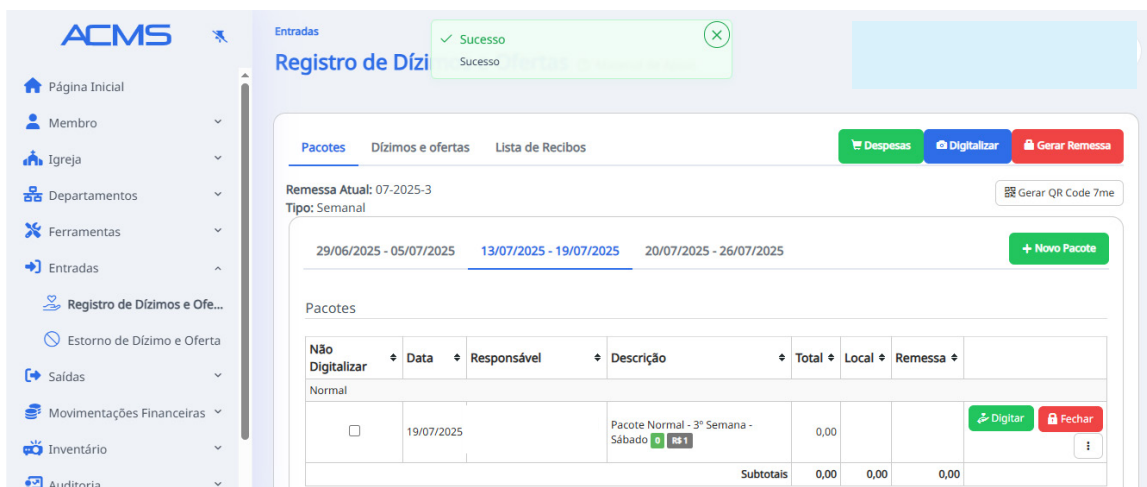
ACMS

Página Inicial
Membro
Igreja
Departamentos
Ferramentas
Entradas
Registro de Dízimos e Ofe...
Estorno de Dízimo e Oferta
Saídas
Movimentações Financeiras
Inventário
Auditoria

Entradas
Registro de Dízi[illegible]

✓ Sucesso
Sucesso

Pacotes | Dízimos e ofertas | Lista de Recibos

Despesas | Digitalizar | Gerar Remessa

Remessa Atual: 07-2025-3
Tipo: Semanal

Gerar QR Code 7me

29/06/2025 - 05/07/2025 | 13/07/2025 - 19/07/2025 | 20/07/2025 - 26/07/2025

+ Novo Pacote

Pacotes

| Não Digitalizar | Data | Responsável | Descrição | Total | Local | Remessa | |
|---|---|---|---|---|---|---|---|
| Normal | | | | | | | |
| ☐ | 19/07/2025 | | Pacote Normal - 3° Semana - Sábado 0 R$ 1 | 0,00 | | | Digitar Fechar ⋮ |
| | | | Subtotais | 0,00 | 0,00 | 0,00 | |